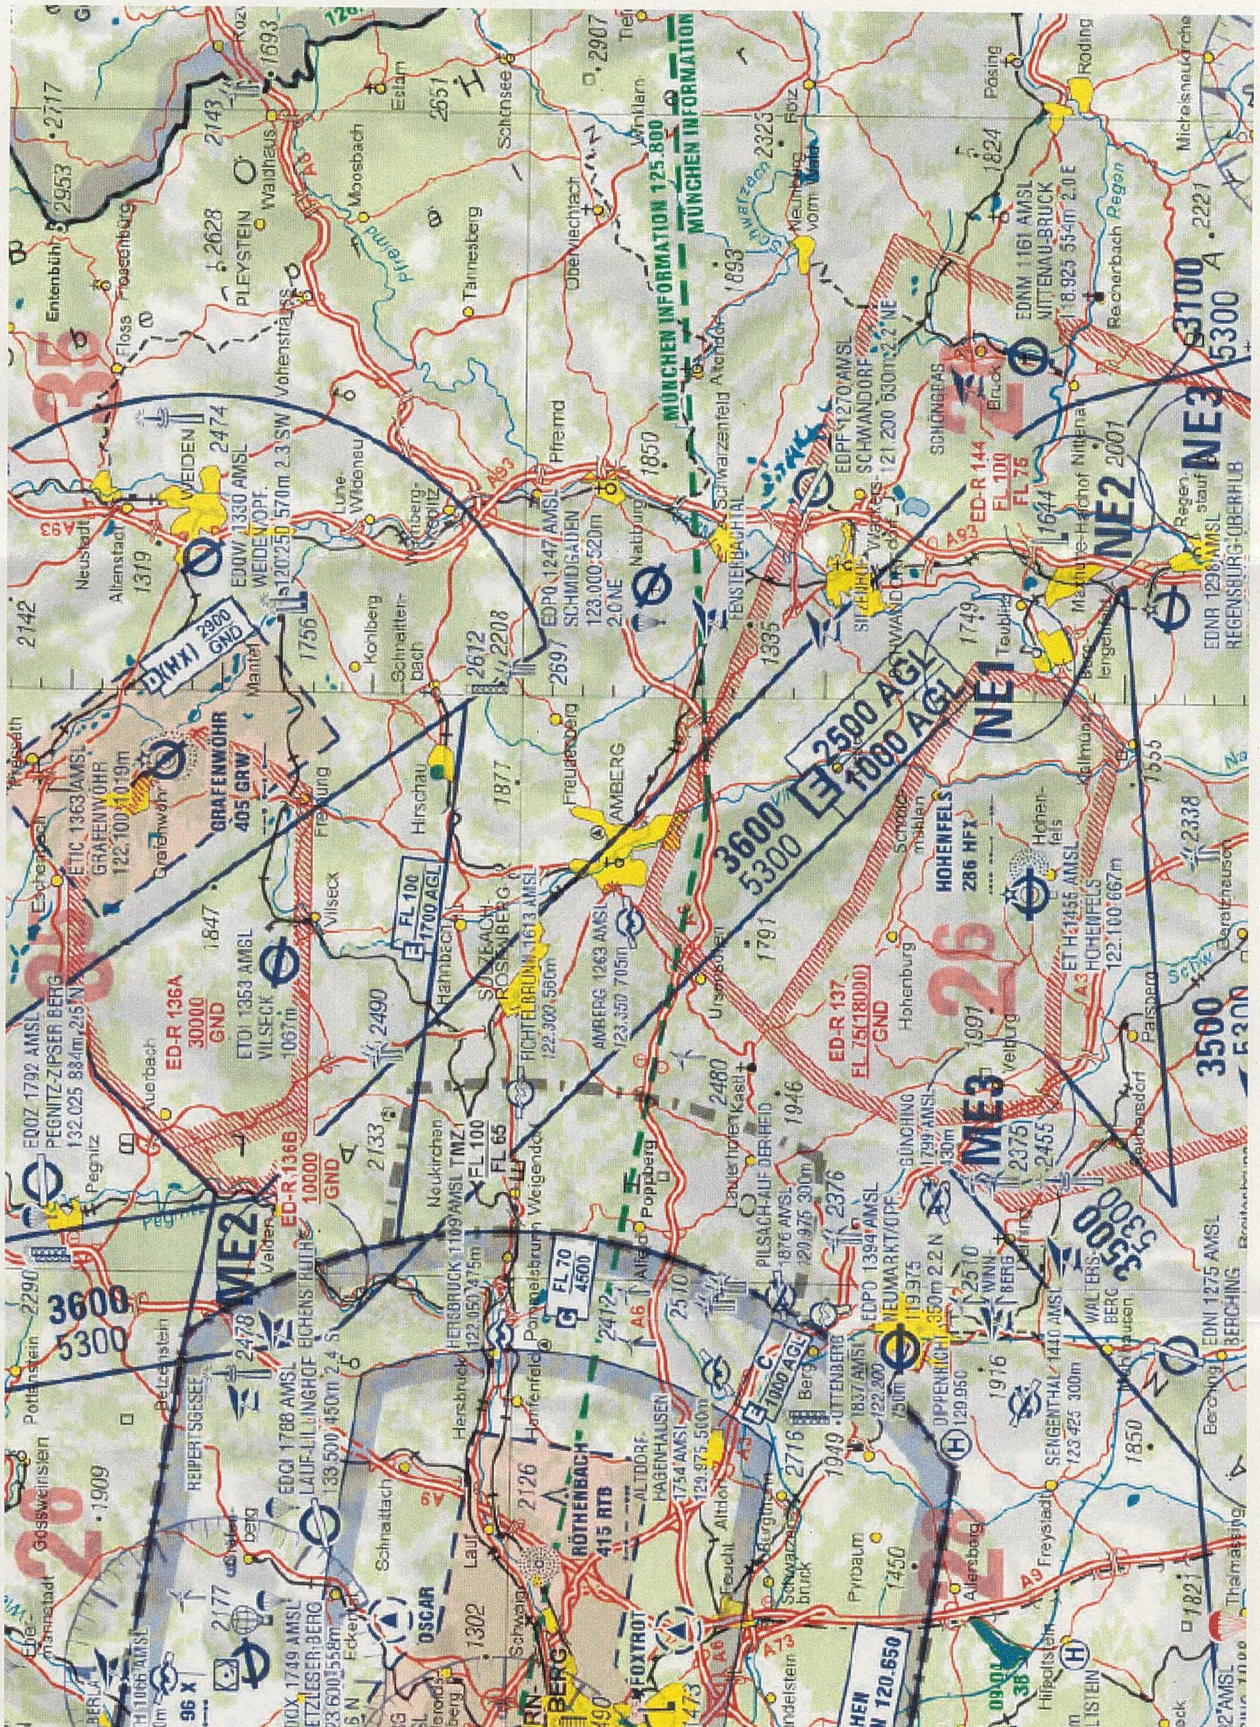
2717
2953
Entenbühl
Flossenbürg
Floss
2628
PLEYSTEIN
Waldthurn
Vohenstrauss
Moosbach
2143
1693
Eslarn
2651
Schönsee
2907
Tännesberg
Oberviechtach
MÜNCHEN INFORMATION 125.800
MÜNCHEN INFORMATION
Winklarn
Rötz
2323
Neunburg vorm Wald
1893
Schwarzenfeld
Pfreimd
Wernberg-Köblitz
Luhe-Wildenau
Nabburg
1850
WEIDEN
2474
EDQW 1330 AMSL
WEIDEN/OPF.
120.250 570m 2.3 SW
Neustadt
Altenstadt
1319
2142
Grafenwöhr
ETIC 1363 AMSL
GRAFENWÖHR
122.100 1119m
GRAFENWÖHR
405 GRW
D(HX) 2900 GND
1756
Kohlberg
Schnaittenbach
2612
2208
2697
EDPO 1247 AMSL
SCHMIDGADEN
123.000 520m
2.0 NE
1877
Hirschau
Freihung
Vilseck
ETOI 1353 AMSL
VILSECK
1067m
1847
EDQZ 1792 AMSL
PEGNITZ-ZIPSER BERG
132.025 884m 2.5 N
ED-R 136A
30000
GND
Auerbach
ED-R 136B
10000
GND
2133
2490
FL 100
1700 AGL
Hahnbach
SULZBACH-ROSENBERG
FICHTELBRUNN 1613 AMSL
122.300 560m
AMBERG 1263 AMSL
123.350 705m
AMBERG
Freudenberg
3600
5300
2500 AGL
1000 AGL
1791
Ursensollen
Schwandorf
Schwarzenfeld
EDPF 1270 AMSL
SCHWANDORF
121.200 630m 2.2 NE
Burglengenfeld
Teublitz
1749
Maxhütte-Haidhof
Nittenau
ED-R 144
FL 100
FL 75
1644
NE1
NE2
NE3
Regenstauf
EDNR 1298 AMSL
REGENSBURG-OBERHUB
2001
EDNM 1161 AMSL
NITTENAU-BRUCK
118.925 554m 2.0 E
Bruck
SCHÖNGRAS
Posing
Roding
1824
Reichenbach
Regen
Michelsneukirchen
2221
3100
5300
Kallmünz
HOHENFELS
286 HFX
Schmidmühlen
Hohenfels
ETIH 1456 AMSL
HOHENFELS
122.100 667m
2338
1555
Parsberg
3500
5300
Velburg
1991
26
26
2
ED-R 137
FL 75(18000)
GND
Hohenburg
1946
Kastl
2480
Lauterhofen
ME3
GÜNCHING
1799 AMSL
130m
2455
2375
3500
5300
WALTERS-BERG 1440 AMSL
SENGENTHAL
123.425 300m
EDNI 1275 AMSL
BERCHING
Berching
1850
1916
2510
PILSACH-AUF DER HEID
1876 AMSL
120.975 300m
2376
EDPQ 1394 AMSL
NEUMARKT/OPF.
119.975 350m 2.2 N
OPPENRICHT
129.050
1949
LUTTENBERG
1837 AMSL
122.200
2716
Berg
Neumarkt
Freystadt
Allersberg
Pyrbaum
1450
Hilpoltstein
ME2
3600
5300
Pegnitz
EDQK 1409
Velden
2290
Pottenstein
Betzenstein
REIPERTSGESEE
2478
EDQI 1788 AMSL
LAUF-LILLINGHOF ECHENSTRUTH
133.500 450m 2.4 S
Neukirchen
HERSBRUCK 1109 AMSL TMZ
122.050 475m
FL 100
FL 65
FL 70
4500
Hersbruck
Pommelsbrunn
Weigendorf
Happurg
Henfenfeld
Alfeld
Poppberg
2412
2510
A6
ALTDORF-HAGENHAUSEN
1754 AMSL
129.975 500m
C
1000 AGL
Altdorf
Feucht
1473
Schwarzenbruck
Röthenbach
ROTHENBACH
415 RTB
2126
Lauf
Schnaittach
OSCAR
1302
FOXTROT
Gosswein­stein
1909
28
Ebermannstadt
2177
EDQX 1749 AMSL
EGLOFFSTEINER BERG
123.600 558m
96 X
1821
Thalmässing
38
ENCH
N 120.650
A73
A9
A3
A93
Regen
Pegnitz
Schw